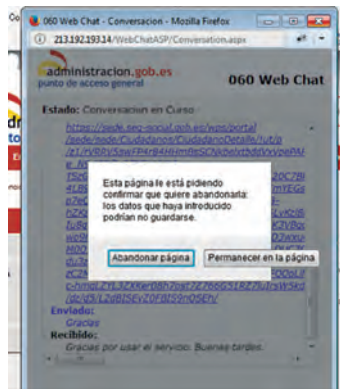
Co
060 Web Chat - Conversacion - Mozilla Firefox
213.192.193.14/WebChatASP/Conversation.aspx
administracion.gob.es
punto de acceso general
060 Web Chat
dr
to
Estado: Conversacion en Curso
https://sede.seg-social.gob.es/wps/portal/sede/sede/Ciudadanos/CiudadanoDetalle/!ut/p/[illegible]
Esta página le está pidiendo confirmar que quiere abandonarla; los datos que haya introducido podrían no guardarse.
Abandonar página
Permanecer en la página
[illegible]
Enviado:
Gracias
Recibido:
Gracias por usar el servicio. Buenas tardes.